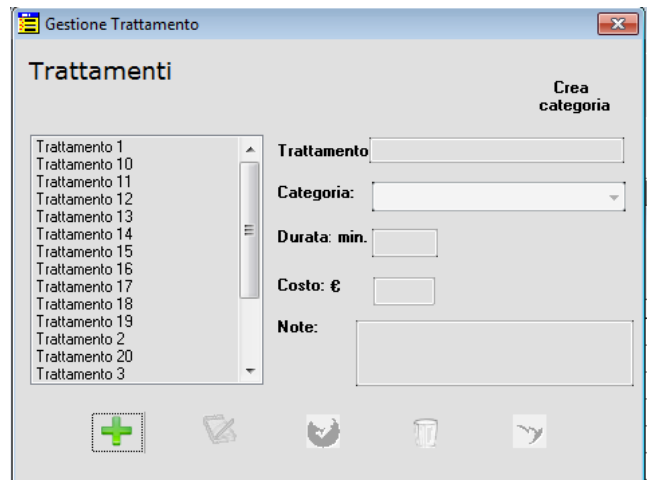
Gestione Trattamento

Trattamenti

Crea categoria

Trattamento 1
Trattamento 10
Trattamento 11
Trattamento 12
Trattamento 13
Trattamento 14
Trattamento 15
Trattamento 16
Trattamento 17
Trattamento 18
Trattamento 19
Trattamento 2
Trattamento 20
Trattamento 3

Trattamento

Categoria:

Durata: min.

Costo: €

Note: